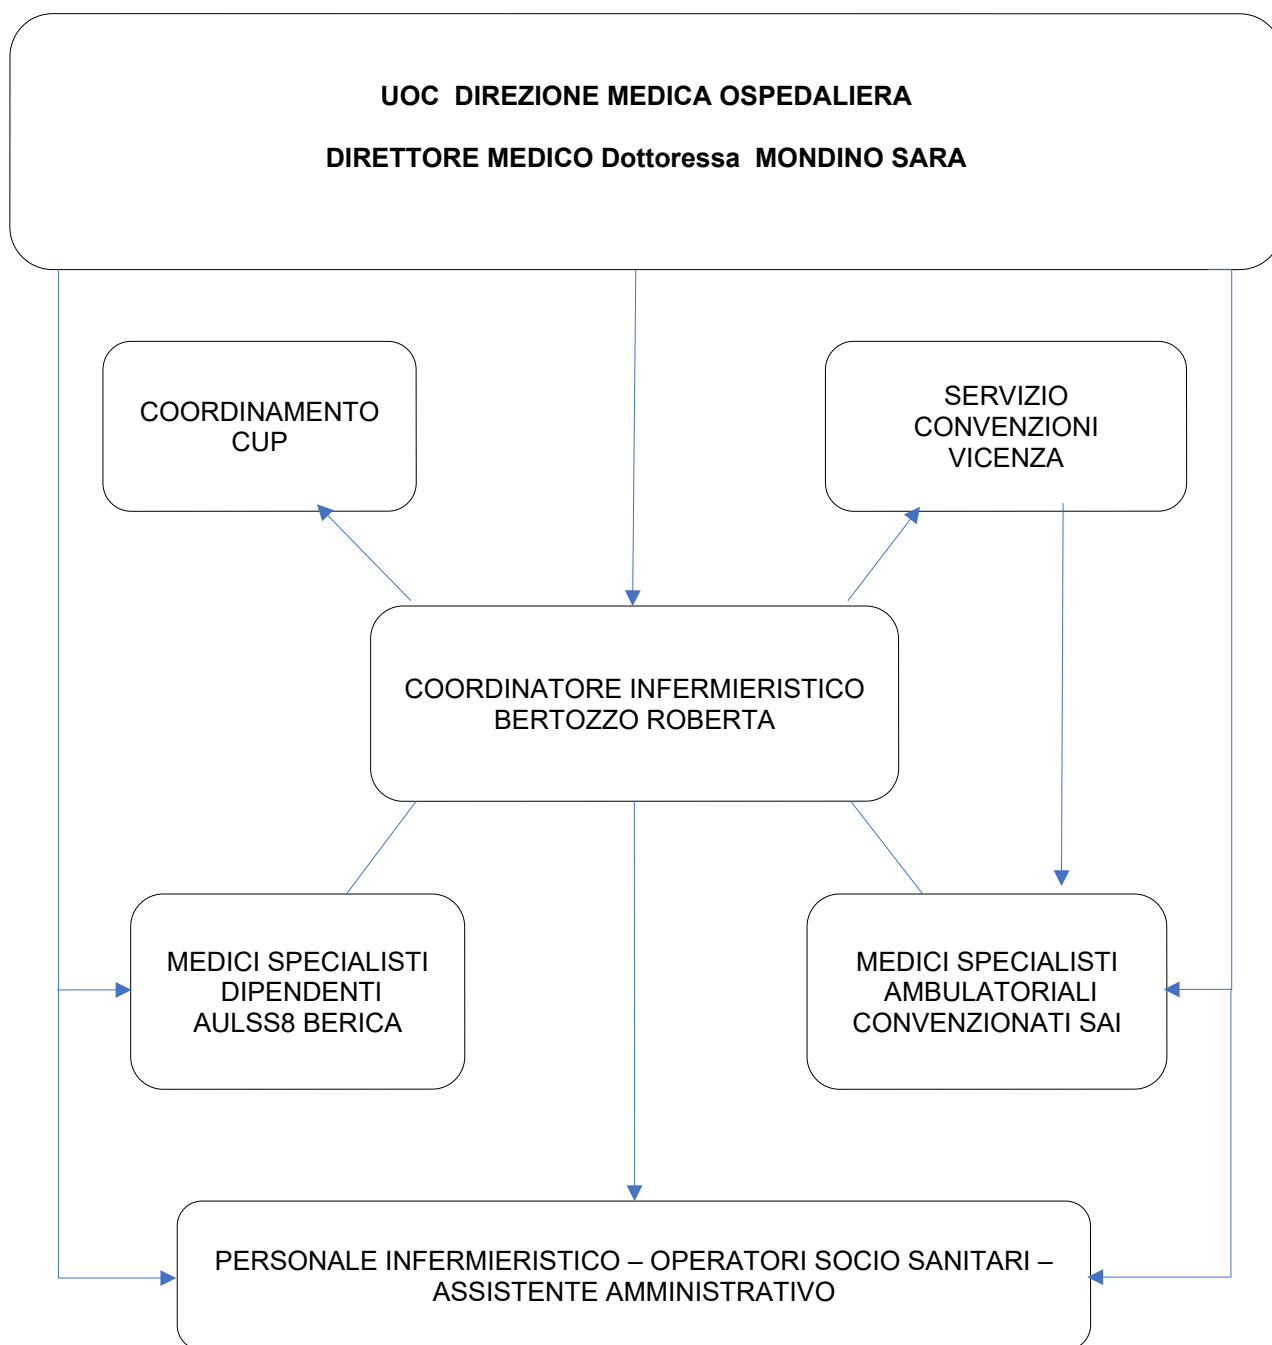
UOC DIREZIONE MEDICA OSPEDALIERA

DIRETTORE MEDICO Dottoressa MONDINO SARA

COORDINAMENTO CUP

SERVIZIO CONVENZIONI VICENZA

COORDINATORE INFERMIERISTICO BERTOZZO ROBERTA

MEDICI SPECIALISTI DIPENDENTI AULSS8 BERICA

MEDICI SPECIALISTI AMBULATORIALI CONVENZIONATI SAI

PERSONALE INFERMIERISTICO – OPERATORI SOCIO SANITARI – ASSISTENTE AMMINISTRATIVO